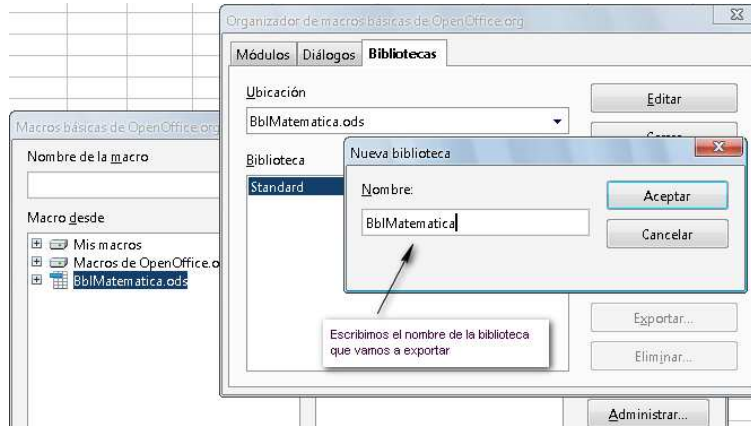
Organizador de macros básicas de OpenOffice.org

Módulos | Diálogos | Bibliotecas

Ubicación

BblMatematica.ods

Editar

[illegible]

Biblioteca

Standard

Macros básicas de OpenOffice.org

Nombre de la macro

Macro desde

Mis macros

Macros de OpenOffice.o

BblMatematica.ods

Nueva biblioteca

Nombre:

BblMatematica

Aceptar

Cancelar

Escribimos el nombre de la biblioteca que vamos a exportar

Exportar...

Eliminar...

Administrar...